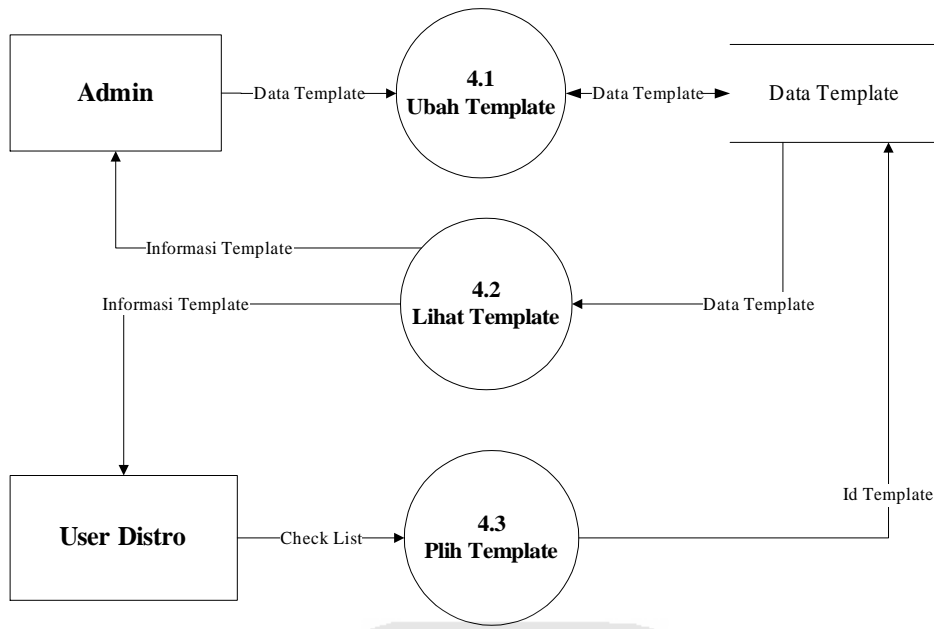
Admin

Data Template

4.1
Ubah Template

Data Template

Data Template

Informasi Template

4.2
Lihat Template

Informasi Template

Data Template

Id Template

User Distro

Check List

4.3
Plih Template